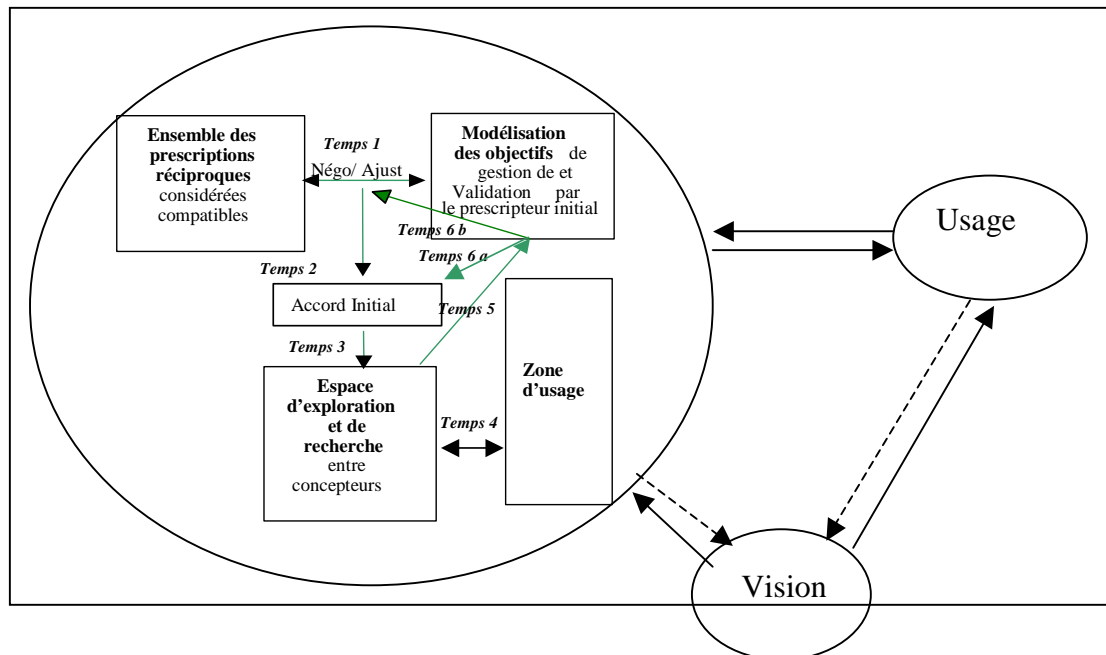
Ensemble des prescriptions réciproques considérées compatibles

Temps 1

Négo/ Ajust

Modélisation des objectifs de gestion de et Validation par le prescripteur initial

Temps 6 b

Temps 6 a

Temps 2

Accord Initial

Temps 5

Temps 3

Espace d'exploration et de recherche entre concepteurs

Temps 4

Zone d'usage

Usage

Vision